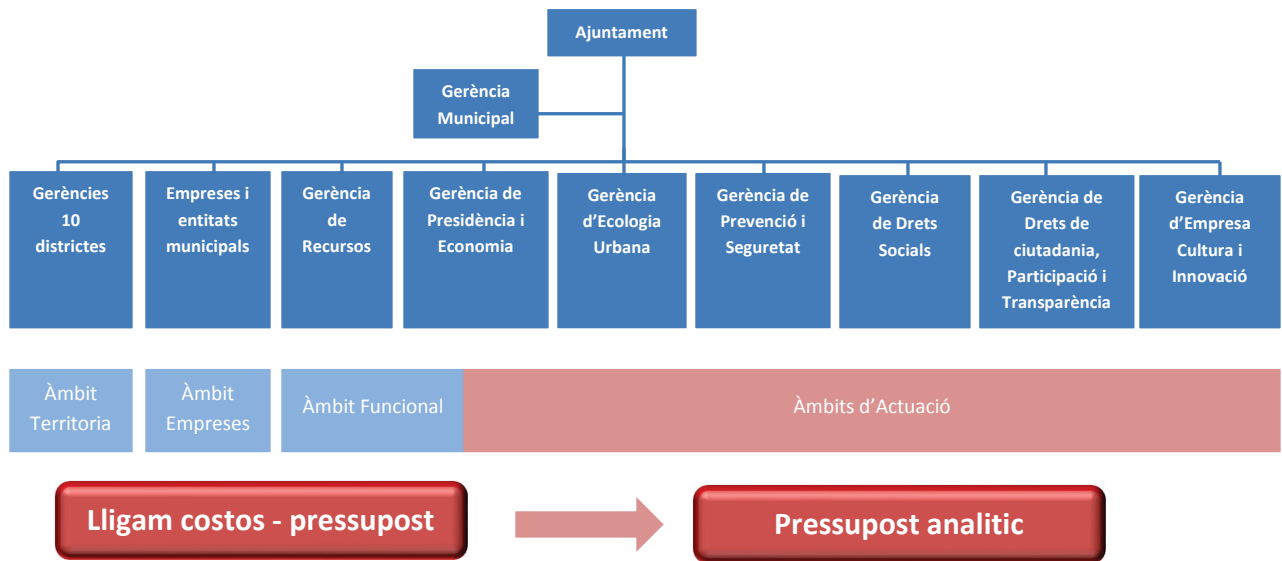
Ajuntament

Gerència Municipal

Gerències 10 districtes

Empreses i entitats municipals

Gerència de Recursos

Gerència de Presidència i Economia

Gerència d'Ecologia Urbana

Gerència de Prevenció i Seguretat

Gerència de Drets Socials

Gerència de Drets de ciutadania, Participació i Transparència

Gerència d'Empresa Cultura i Innovació

Àmbit Territoria

Àmbit Empreses

Àmbit Funcional

Àmbits d'Actuació

Lligam costos - pressupost

Pressupost analitic